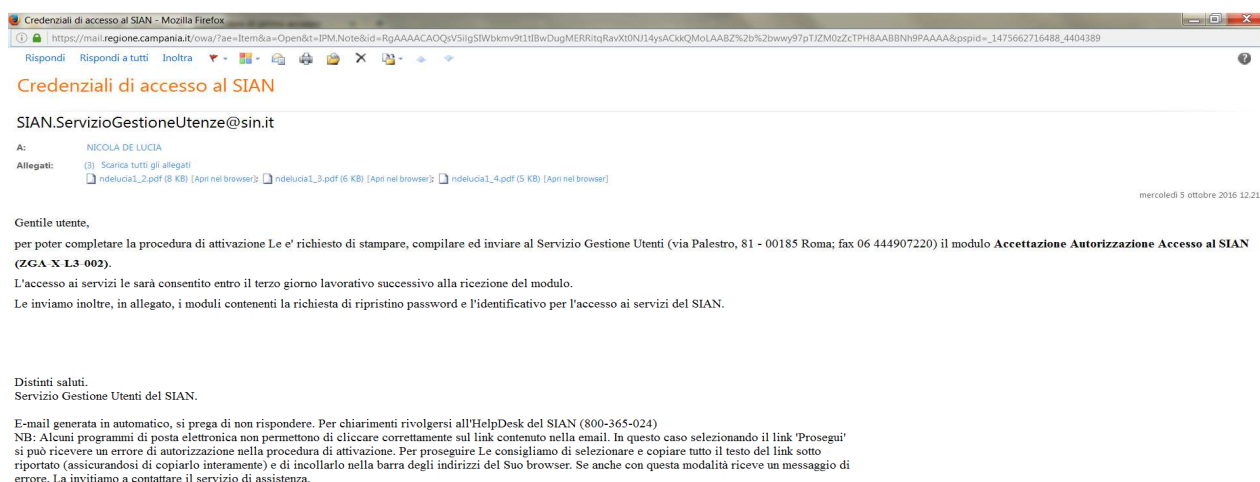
Credenziali di accesso al SIAN - Mozilla Firefox

https://mail.regione.campania.it/owa/?ae=Item&a=Open&t=IPM.Note&id=RgAAAACAOQsV5ilgSIWbkmv9t1tIBwDugMERRitqRavXt0NJ14ysACkkQMoLAABZ%2b%2bwwy97pTJZM0zZcTPH8AABBNh9PAAAA&pspid=_1475662716488_4404389

Rispondi Rispondi a tutti Inoltra

Credenziali di accesso al SIAN

SIAN.ServizioGestioneUtenze@sin.it

A: NICOLA DE LUCIA

Allegati: (3) Scarica tutti gli allegati
ndelucia1_2.pdf (8 KB) [Apri nel browser]; ndelucia1_3.pdf (6 KB) [Apri nel browser]; ndelucia1_4.pdf (5 KB) [Apri nel browser]

mercoledì 5 ottobre 2016 12.21

Gentile utente,

per poter completare la procedura di attivazione Le e' richiesto di stampare, compilare ed inviare al Servizio Gestione Utenti (via Palestro, 81 - 00185 Roma; fax 06 444907220) il modulo **Accettazione Autorizzazione Accesso al SIAN (ZGA-X-L3-002)**.

L'accesso ai servizi le sarà consentito entro il terzo giorno lavorativo successivo alla ricezione del modulo.

Le inviamo inoltre, in allegato, i moduli contenenti la richiesta di ripristino password e l'identificativo per l'accesso ai servizi del SIAN.

Distinti saluti.
Servizio Gestione Utenti del SIAN.

E-mail generata in automatico, si prega di non rispondere. Per chiarimenti rivolgersi all'HelpDesk del SIAN (800-365-024)
NB: Alcuni programmi di posta elettronica non permettono di cliccare correttamente sul link contenuto nella email. In questo caso selezionando il link 'Prosegui' si può ricevere un errore di autorizzazione nella procedura di attivazione. Per proseguire Le consigliamo di selezionare e copiare tutto il testo del link sotto riportato (assicurandosi di copiarlo interamente) e di incollarlo nella barra degli indirizzi del Suo browser. Se anche con questa modalità riceve un messaggio di errore, La invitiamo a contattare il servizio di assistenza.